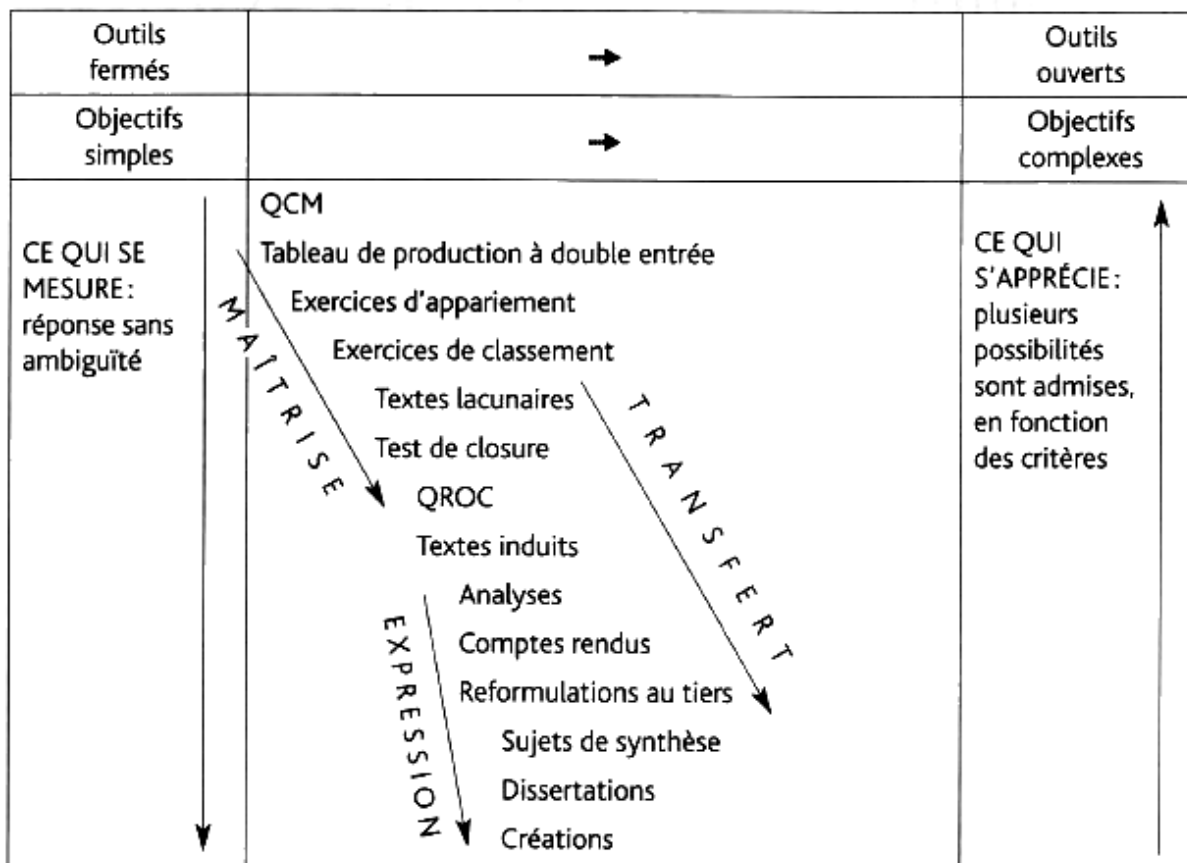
| Outils fermés | → | Outils ouverts |
|---|---|---|
| Objectifs simples | → | Objectifs complexes |
| CE QUI SE MESURE : réponse sans ambiguïté | QCM<br>Tableau de production à double entrée<br>Exercices d'appariement<br>Exercices de classement<br>Textes lacunaires<br>Test de closure<br>QROC<br>Textes induits<br>Analyses<br>Comptes rendus<br>Reformulations au tiers<br>Sujets de synthèse<br>Dissertations<br>Créations<br><br>MAÎTRISE<br>TRANSFERT<br>EXPRESSION | CE QUI S'APPRÉCIE : plusieurs possibilités sont admises, en fonction des critères |